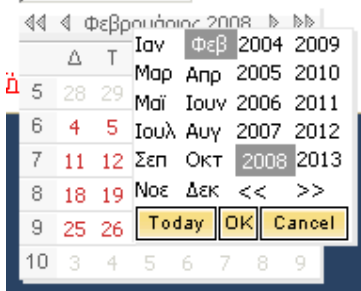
◀◀ ◀ Φεβρουάριος 2008 ▶ ▶▶

| | Δ | Τ |
|---|---|---|
| 5 | 28 | 29 |
| 6 | 4 | 5 |
| 7 | 11 | 12 |
| 8 | 18 | 19 |
| 9 | 25 | 26 |
| 10 | 3 | 4 | 5 | 6 | 7 | 8 | 9 |

| | | | |
|---|---|---|---|
| Ιαν | Φεβ | 2004 | 2009 |
| Μαρ | Απρ | 2005 | 2010 |
| Μαϊ | Ιουν | 2006 | 2011 |
| Ιουλ | Αυγ | 2007 | 2012 |
| Σεπ | Οκτ | 2008 | 2013 |
| Νοε | Δεκ | << | >> |

Today OK Cancel